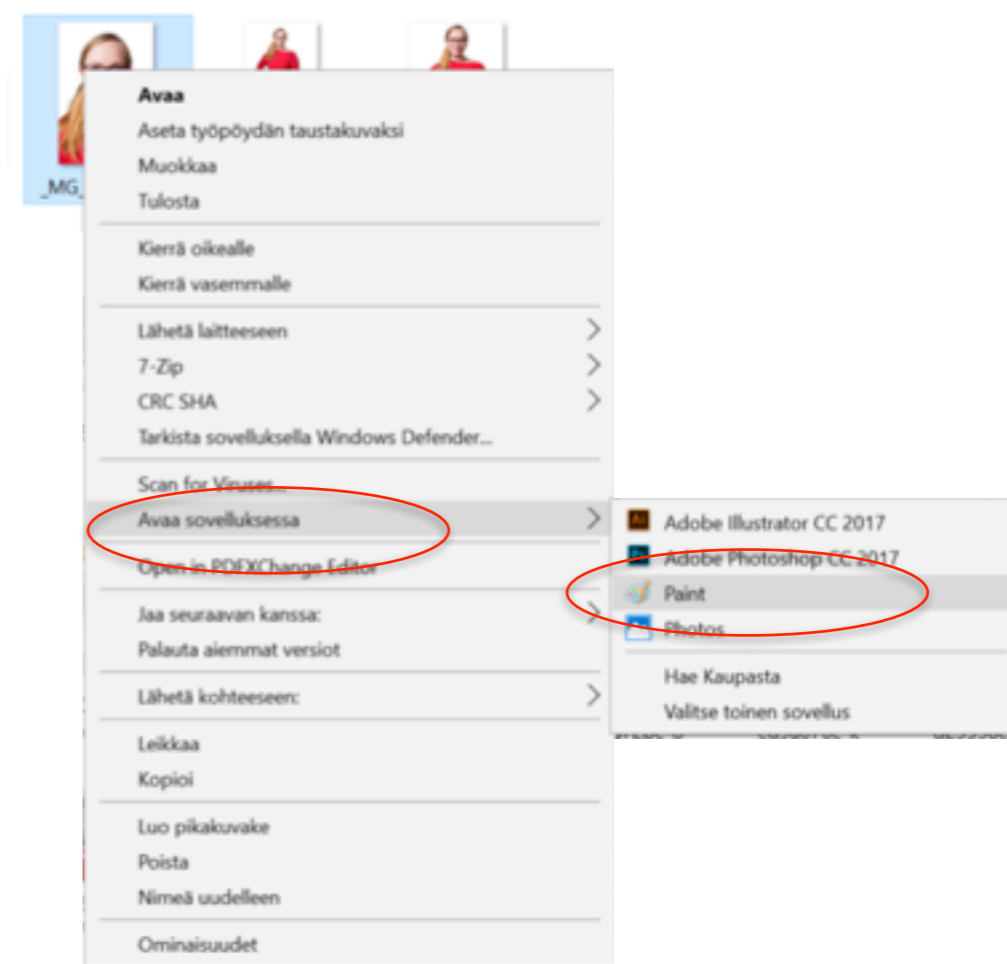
_MG_

Avaa
Aseta työpöydän taustakuvaksi
Muokkaa
Tulosta

Kierrä oikealle
Kierrä vasemmalle

Lähetä laitteeseen
7-Zip
CRC SHA
Tarkista sovelluksella Windows Defender...

Scan for Viruses...
Avaa sovelluksessa
Open in PDFXChange Editor

Jaa seuraavan kanssa:
Palauta aiemmat versiot

Lähetä kohteeseen:

Leikkaa
Kopioi

Luo pikakuvake
Poista
Nimeä uudelleen

Ominaisuudet

Adobe Illustrator CC 2017
Adobe Photoshop CC 2017
Paint
Photos

Hae Kaupasta
Valitse toinen sovellus